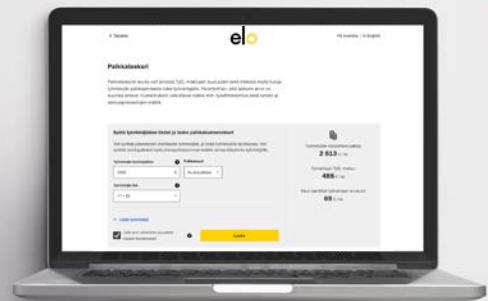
< Takaisin

elo

På svenska | In English

Palkkalaskuri

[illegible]

Syötä työntekijöiden tiedot ja laske palkkakustannukset

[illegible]

Työntekijän kuukausipalkka | Palkkamuoto

3000 | Kuukausipalkka

Työntekijän ikä

17 - 52

+ Lisää työntekijä

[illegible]

Laske

Työnantajan kustannukset yhteensä
2 513 € / kk

Työnantajan TyEL-maksu
488 € / kk

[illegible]
69 € / kk